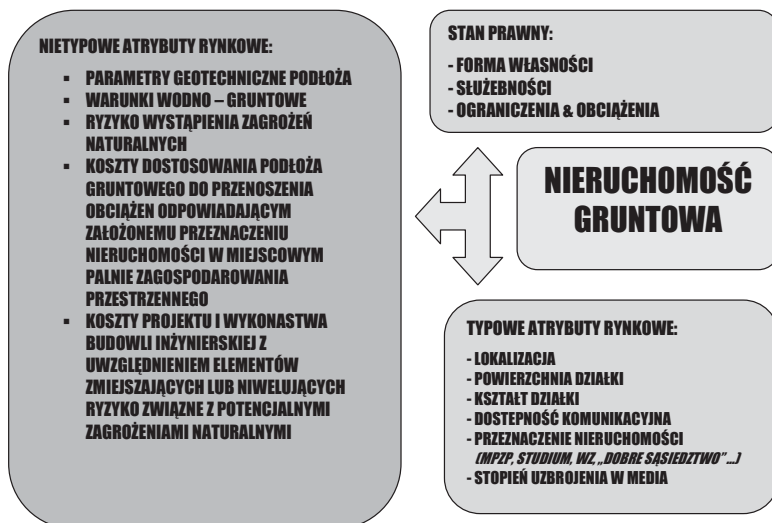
NIETYPOWE ATRYBUTY RYNKOWE:

- PARAMETRY GEOTECHNICZNE PODŁOŻA
- WARUNKI WODNO – GRUNTOWE
- RYZYKO WYSTĄPIENIA ZAGROŻEŃ NATURALNYCH
- KOSZTY DOSTOSOWANIA PODŁOŻA GRUNTOWEGO DO PRZENOSZENIA OBCIĄŻEŃ ODPOWIADAJĄCYM ZAŁOŻONEMU PRZEZNACZENIU NIERUCHOMOŚCI W MIEJSCOWYM PALNIE ZAGOSPODAROWANIA PRZESTRZENNEGO
- KOSZTY PROJEKTU I WYKONASTWA BUDOWLI INŻYNIERSKIEJ Z UWZGLĘDNIENIEM ELEMENTÓW ZMIEJSZAJĄCYCH LUB NIWELUJĄCYCH RYZYKO ZWIĄZNE Z POTENCJALNYMI ZAGROŻENIAMI NATURALNYMI

STAN PRAWNY:

- FORMA WŁASNOŚCI
- SŁUŻEBNOŚCI
- OGRANICZENIA & OBCIĄŻENIA

NIERUCHOMOŚĆ GRUNTOWA

TYPOWE ATRYBUTY RYNKOWE:

- LOKALIZACJA
- POWIERZCHNIA DZIAŁKI
- KSZTAŁT DZIAŁKI
- DOSTEPNOŚĆ KOMUNIKACYJNA
- PRZEZNACZENIE NIERUCHOMOŚCI (MPZP, STUDIUM, WZ, „DOBRE SĄSIEDZTWO" ...)
- STOPIEŃ UZBROJENIA W MEDIA